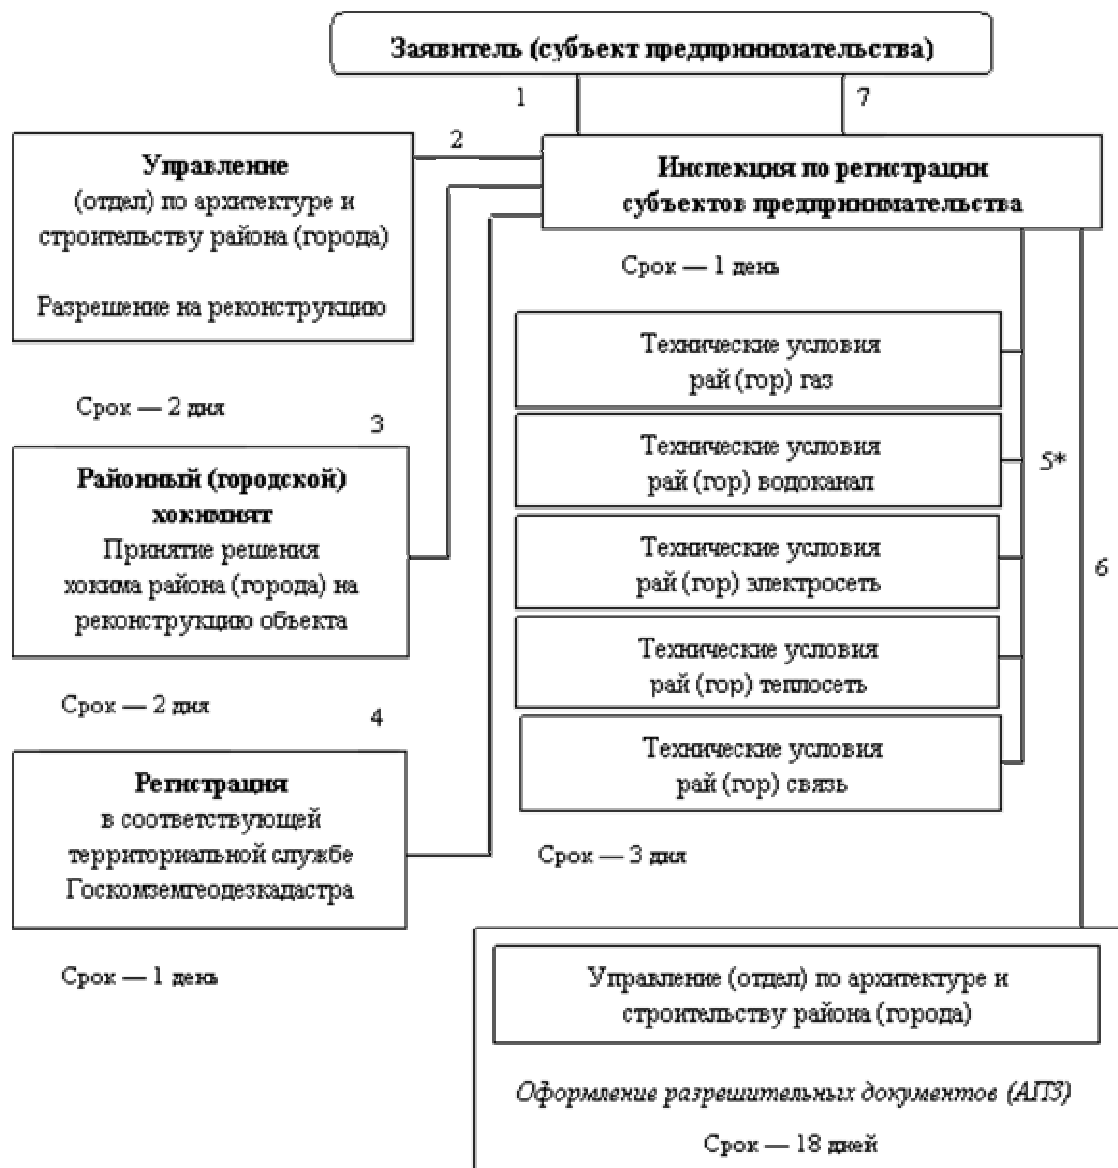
Заявитель (субъект предпринимательства)

1

7

2

Управление (отдел) по архитектуре и строительству района (города)

Разрешение на реконструкцию

Инспекция по регистрации субъектов предпринимательства

Срок — 1 день

Технические условия рай (гор) газ

Технические условия рай (гор) водоканал

Технические условия рай (гор) электросеть

Технические условия рай (гор) теплосеть

Технические условия рай (гор) связь

5*

6

Срок — 2 дня

3

Районный (городской) хокимият
Принятие решения хокима района (города) на реконструкцию объекта

Срок — 2 дня

4

Регистрация
в соответствующей территориальной службе Госкомземгеодезкадастра

Срок — 3 дня

Срок — 1 день

Управление (отдел) по архитектуре и строительству района (города)

Оформление разрешительных документов (АПЗ)

Срок — 18 дней